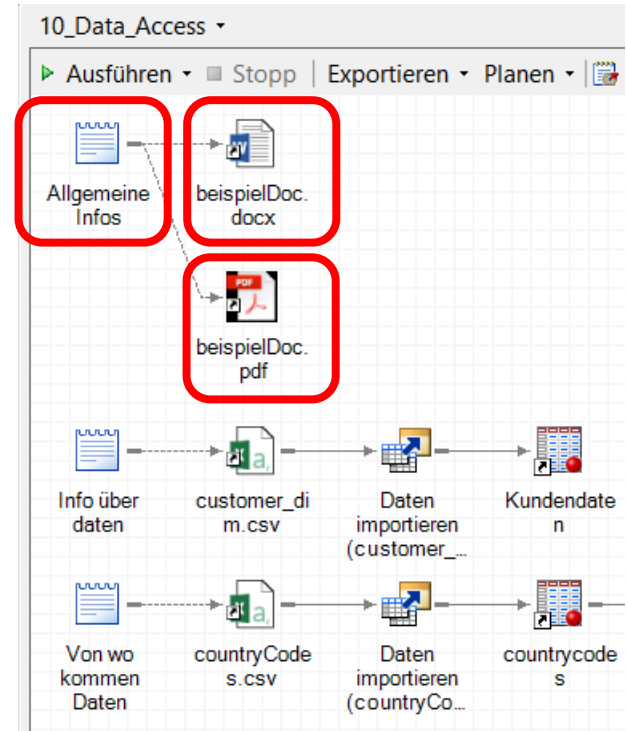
10_Data_Access ▾

Ausführen ▾ Stopp | Exportieren ▾ Planen ▾

Allgemeine Infos

beispielDoc. docx

PDF

beispielDoc. pdf

Info über daten

customer_dim.csv

Daten importieren (customer_...

Kundendaten

Von wo kommen Daten

countryCodes.csv

Daten importieren (countryCo...

countrycodes